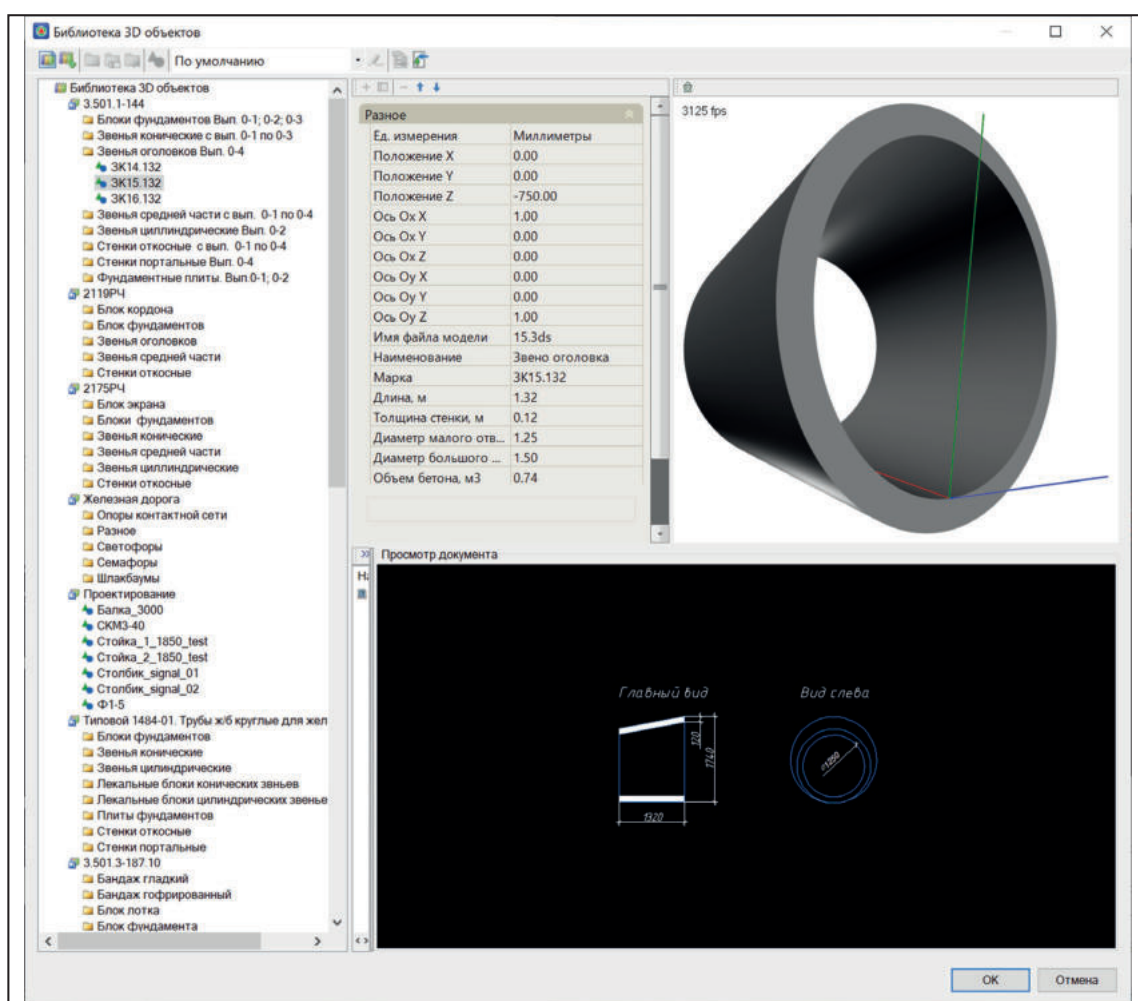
Библиотека 3D объектов

По умолчанию

Библиотека 3D объектов
3.501.1-144
Блоки фундаментов Вып. 0-1; 0-2; 0-3
Звенья конические с вып. 0-1 по 0-3
Звенья оголовков Вып. 0-4
ЗК14.132
ЗК15.132
ЗК16.132
Звенья средней части с вып. 0-1 по 0-4
Звенья цилиндрические Вып. 0-2
Стенки откосные с вып. 0-1 по 0-4
Стенки портальные Вып. 0-4
Фундаментные плиты. Вып.0-1; 0-2
2119РЧ
Блок кордона
Блок фундаментов
Звенья оголовков
Звенья средней части
Стенки откосные
2175РЧ
Блок экрана
Блоки фундаментов
Звенья конические
Звенья средней части
Звенья циллиндрические
Стенки откосные
Железная дорога
Опоры контактной сети
Разное
Светофоры
Семафоры
Шлакбаумы
Проектирование
Балка_3000
СКМ3-40
Стойка_1_1850_test
Стойка_2_1850_test
Столбик_signal_01
Столбик_signal_02
Ф1-5
Типовой 1484-01. Трубы ж/б круглые для жел
Блоки фундаментов
Звенья конические
Звенья цилиндрические
Лекальные блоки конических звеньев
Лекальные блоки цилиндрических звенье
Плиты фундаментов
Стенки откосные
Стенки портальные
3.501.3-187.10
Бандаж гладкий
Бандаж гофрированный
Блок лотка
Блок фундамента

| Разное | |
|---|---|
| Ед. измерения | Миллиметры |
| Положение X | 0.00 |
| Положение Y | 0.00 |
| Положение Z | -750.00 |
| Ось Ox X | 1.00 |
| Ось Ox Y | 0.00 |
| Ось Ox Z | 0.00 |
| Ось Oy X | 0.00 |
| Ось Oy Y | 0.00 |
| Ось Oy Z | 1.00 |
| Имя файла модели | 15.3ds |
| Наименование | Звено оголовка |
| Марка | ЗК15.132 |
| Длина, м | 1.32 |
| Толщина стенки, м | 0.12 |
| Диаметр малого отв... | 1.25 |
| Диаметр большого ... | 1.50 |
| Объем бетона, м3 | 0.74 |

3125 fps

Просмотр документа
На

Главный вид
Вид слева
120
1740
1320
ø1250

OK
Отмена